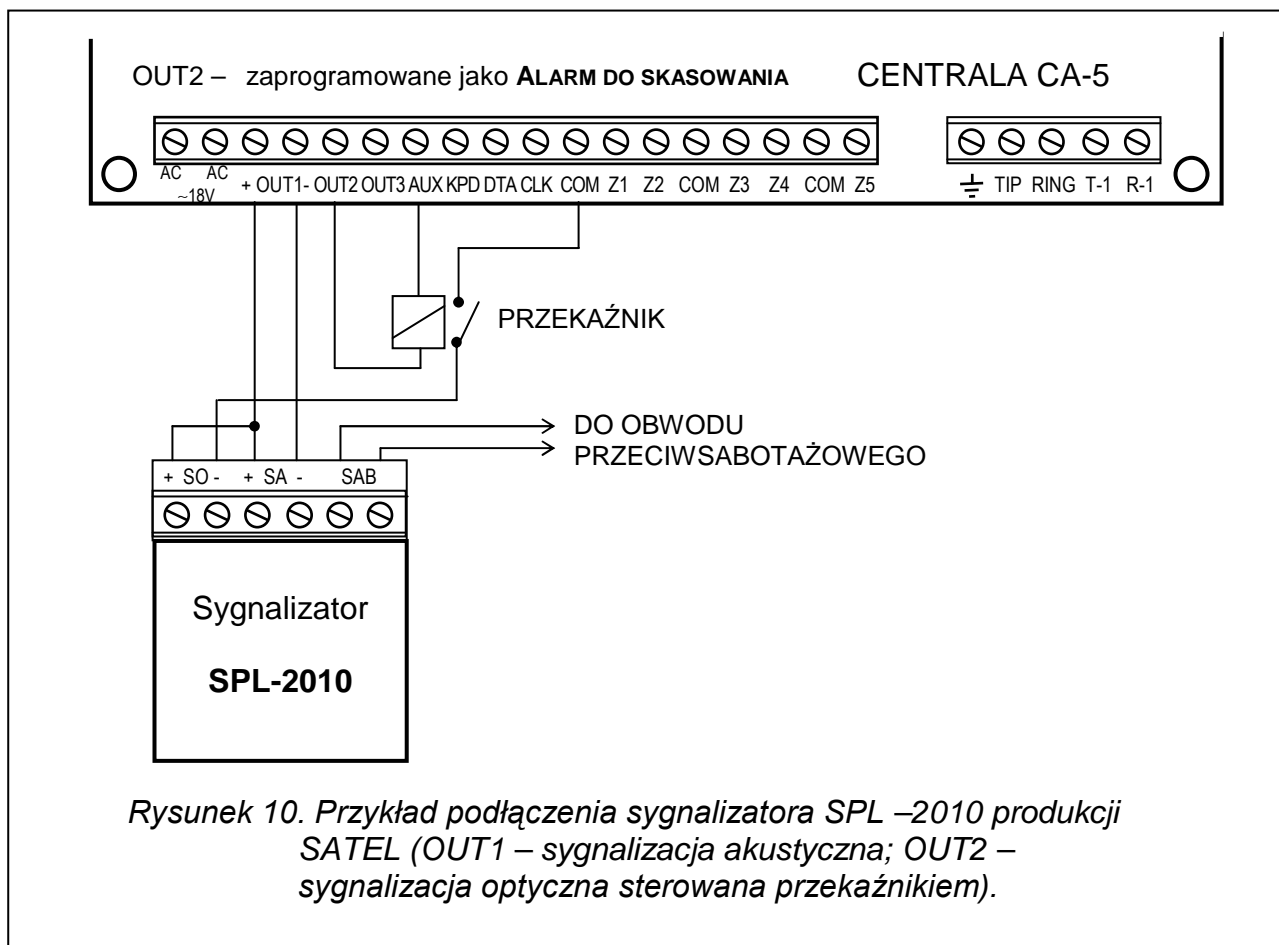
OUT2 – zaprogramowane jako ALARM DO SKASOWANIA

CENTRALA CA-5

AC AC ~18V + OUT1- OUT2 OUT3 AUX KPD DTA CLK COM Z1 Z2 COM Z3 Z4 COM Z5

TIP RING T-1 R-1

PRZEKAŹNIK

DO OBWODU PRZECIWSABOTAŻOWEGO

+ SO - + SA - SAB

Sygnalizator

SPL-2010

Rysunek 10. Przykład podłączenia sygnalizatora SPL –2010 produkcji SATEL (OUT1 – sygnalizacja akustyczna; OUT2 – sygnalizacja optyczna sterowana przekaźnikiem).